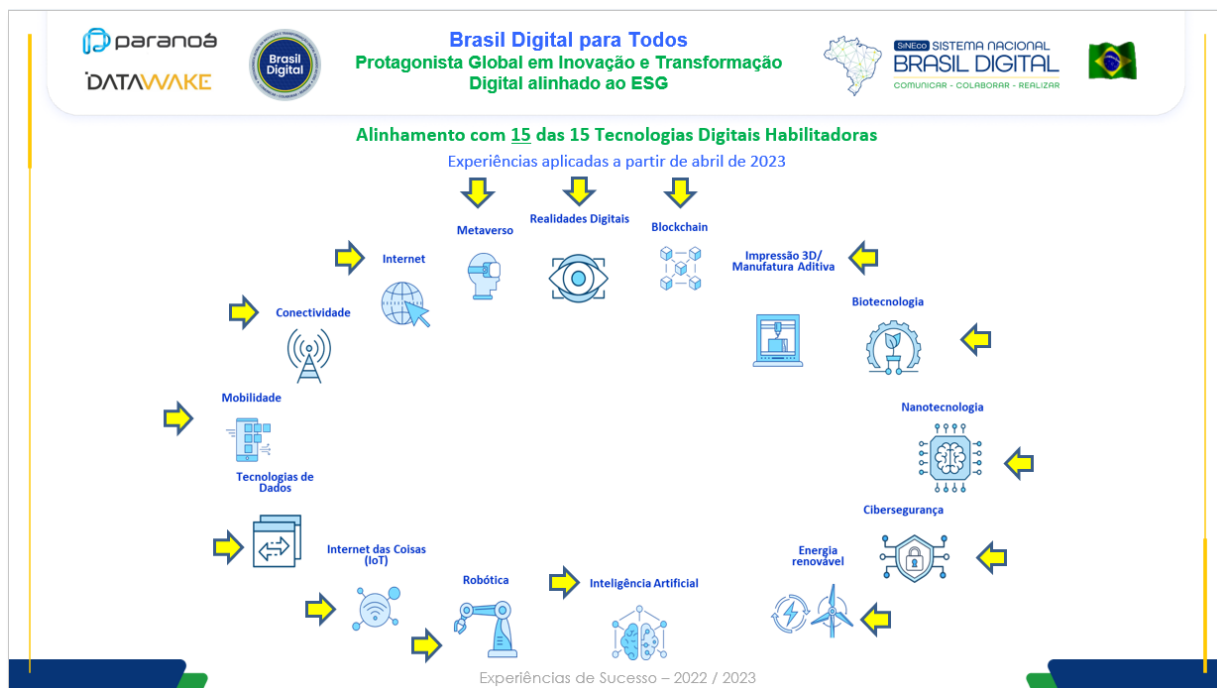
paranoá

DATAWAKE

Brasil Digital

Brasil Digital para Todos
Protagonista Global em Inovação e Transformação Digital alinhado ao ESG

SiNEco SISTEMA NACIONAL BRASIL DIGITAL
COMUNICAR - COLABORAR - REALIZAR

Alinhamento com 15 das 15 Tecnologias Digitais Habilitadoras
Experiências aplicadas a partir de abril de 2023

Metaverso

Realidades Digitais

Blockchain

Internet

Impressão 3D/ Manufatura Aditiva

Conectividade

Biotecnologia

Mobilidade

Nanotecnologia

Tecnologias de Dados

Cibersegurança

Internet das Coisas (IoT)

Energia renovável

Robótica

Inteligência Artificial

Experiências de Sucesso – 2022 / 2023